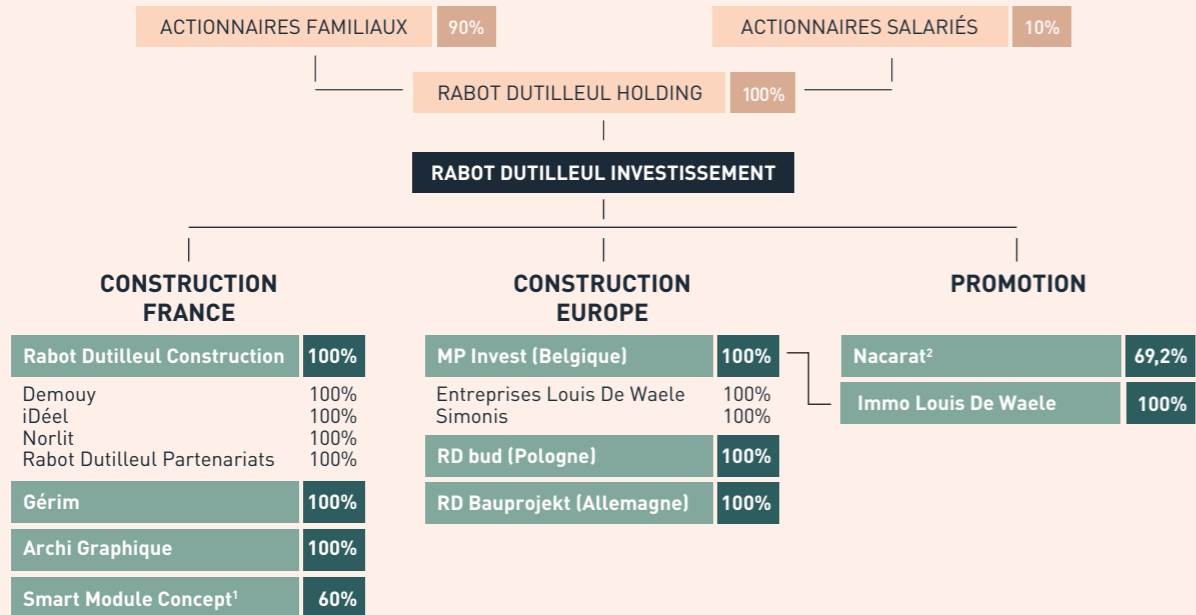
ACTIONNAIRES FAMILIAUX 90%

ACTIONNAIRES SALARIÉS 10%

RABOT DUTILLEUL HOLDING 100%

RABOT DUTILLEUL INVESTISSEMENT

CONSTRUCTION FRANCE

Rabot Dutilleul Construction 100%

Demouy 100%
iDéel 100%
Norlit 100%
Rabot Dutilleul Partenariats 100%

Gérim 100%

Archi Graphique 100%

Smart Module Concept$^1$ 60%

CONSTRUCTION EUROPE

MP Invest (Belgique) 100%

Entreprises Louis De Waele 100%
Simonis 100%

RD bud (Pologne) 100%

RD Bauprojekt (Allemagne) 100%

PROMOTION

Nacarat$^2$ 69,2%

Immo Louis De Waele 100%